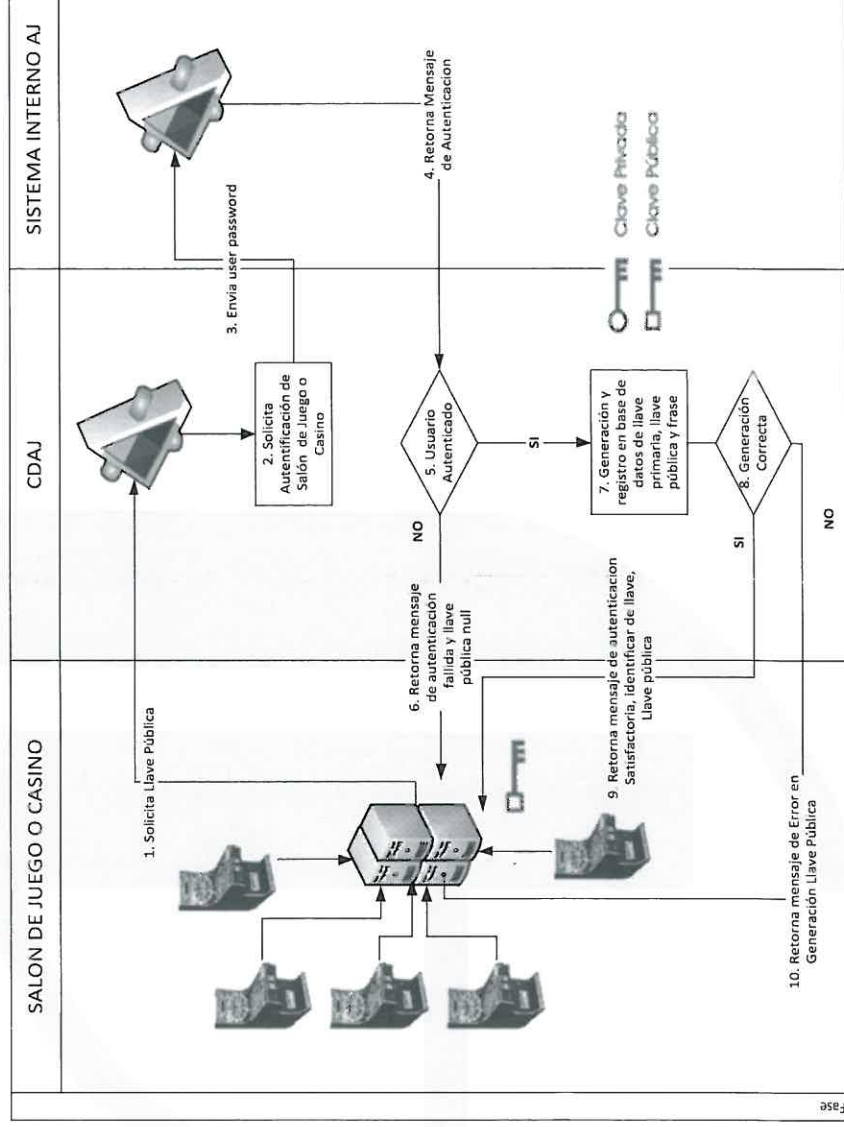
SALON DE JUEGO O CASINO

CDAJ

SISTEMA INTERNO AJ

1. Solicita Llave Pública

2. Solicita Autentificación de Salón de Juego o Casino

3. Envia user password

4. Retorna Mensaje de Autenticacion

5. Usuario Autenticado

NO

SI

6. Retorna mensaje de autenticación fallida y llave pública null

7. Generación y registro en base de datos de llave primaria, llave pública y frase

8. Generación Correcta

SI

NO

9. Retorna mensaje de autenticacion Satisfactoria, identificar de llave, Llave pública

10. Retorna mensaje de Error en Generación Llave Pública

Clave Privada

Clave Pública

Fase